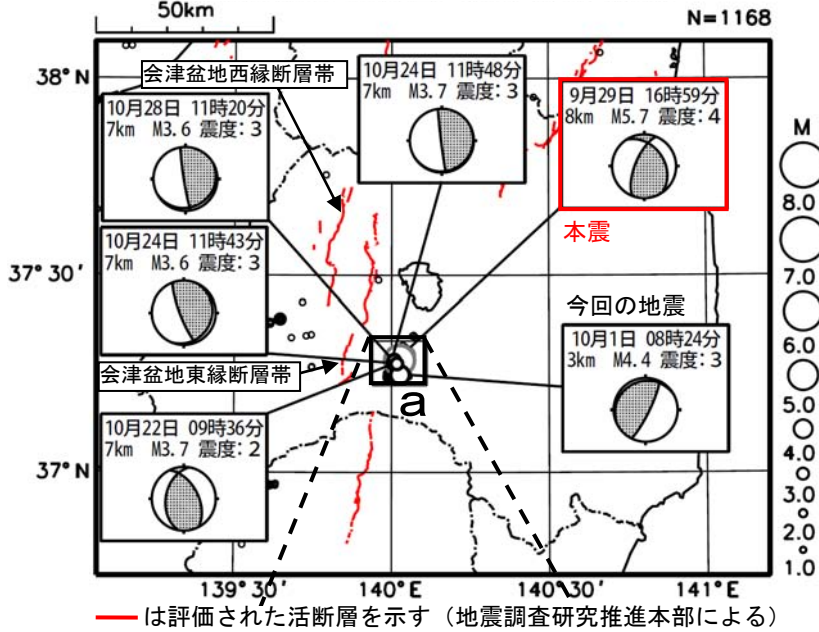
50km

N=1168

38° N

会津盆地西縁断層帯

10月28日 11時20分
7km M3.6 震度：3

10月24日 11時48分
7km M3.7 震度：3

9月29日 16時59分
8km M5.7 震度：4

本震

M
8.0
7.0
6.0
5.0
4.0
3.0
2.0
1.0

10月24日 11時43分
7km M3.6 震度：3

37° 30′

今回の地震

10月1日 08時24分
3km M4.4 震度：3

会津盆地東縁断層帯

a

10月22日 09時36分
7km M3.7 震度：2

37° N

139° 30′

140° E

140° 30′

141° E

は評価された活断層を示す（地震調査研究推進本部による）